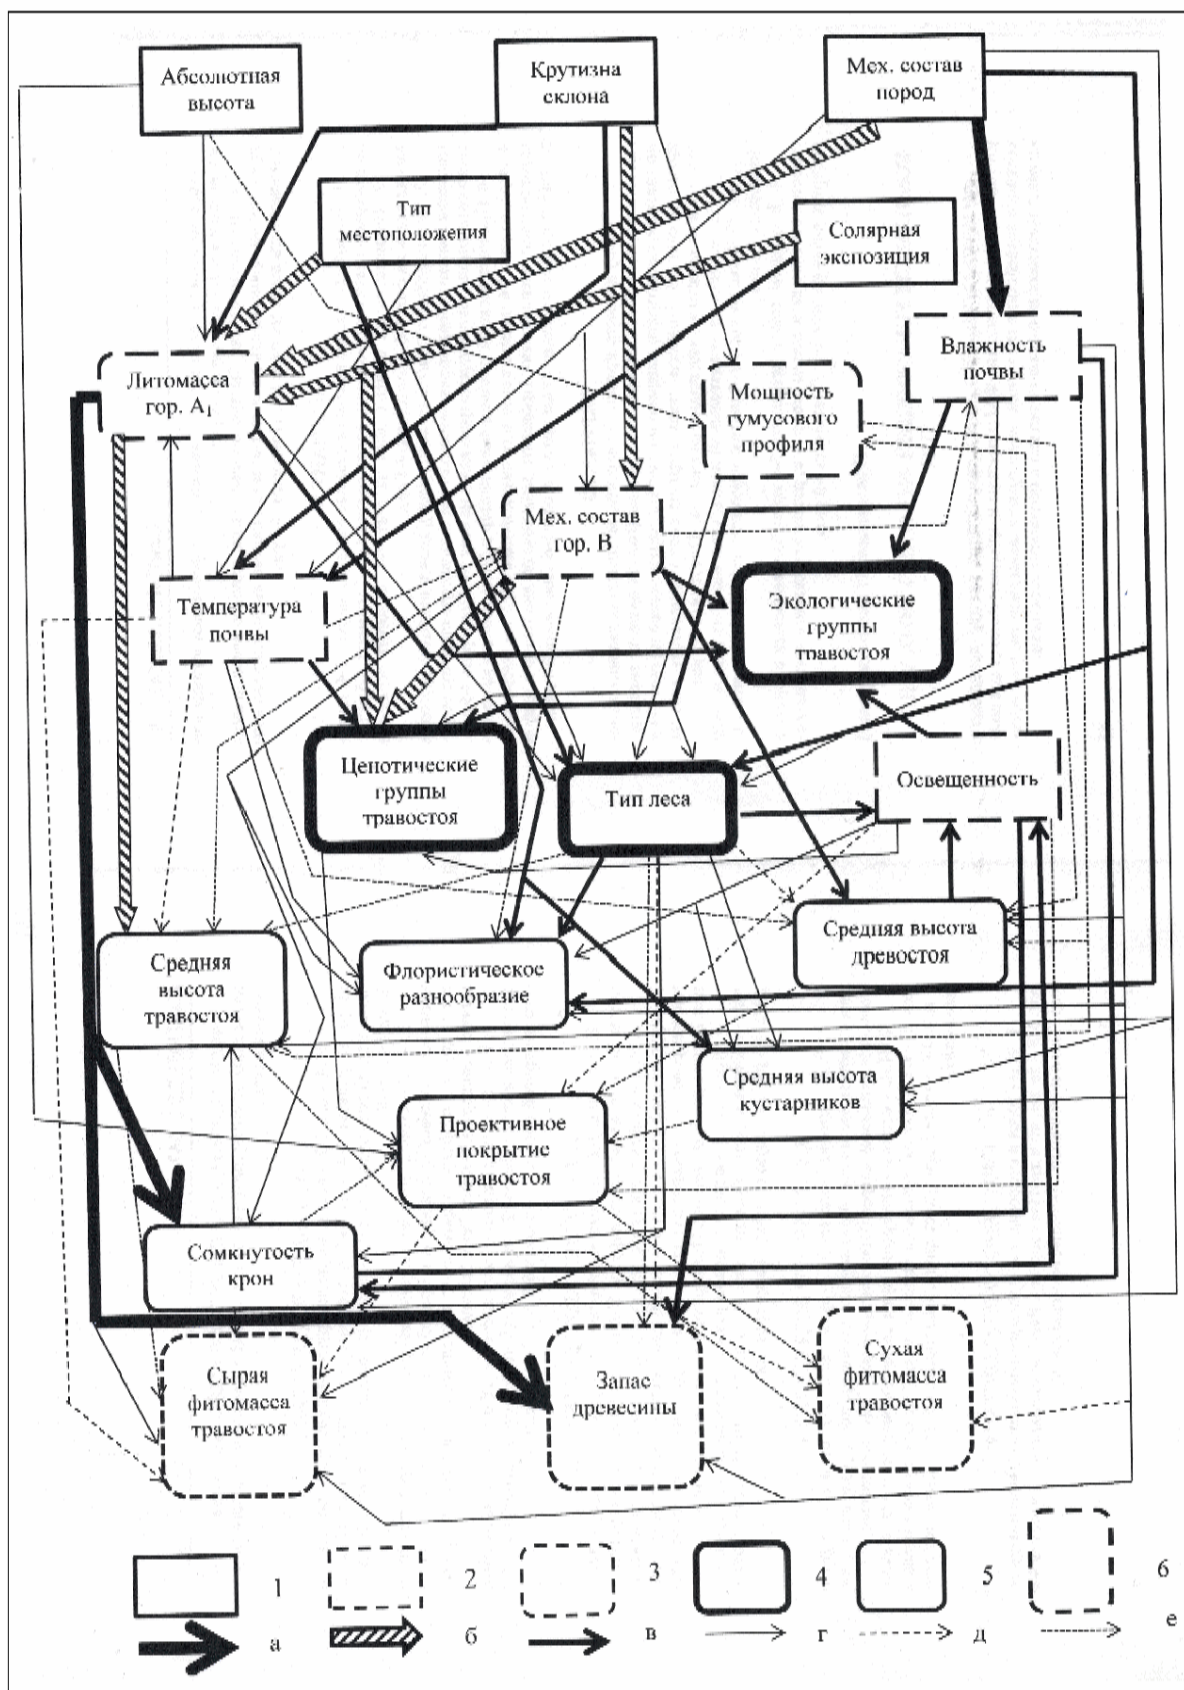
Абсолютная высота

Крутизна склона

Мех. состав пород

Тип местоположения

Солярная экспозиция

Литомасса гор. $A_1$

Мощность гумусового профиля

Влажность почвы

Мех. состав гор. B

Температура почвы

Экологические группы травостоя

Цепотические группы травостоя

Тип леса

Освещенность

Средняя высота травостоя

Флористическое разнообразие

Средняя высота древостоя

Средняя высота кустарников

Проективное покрытие травостоя

Сомкнутость крон

Сырая фитомасса травостоя

Запас древесины

Сухая фитомасса травостоя

1 2 3 4 5 6

а б в г д е